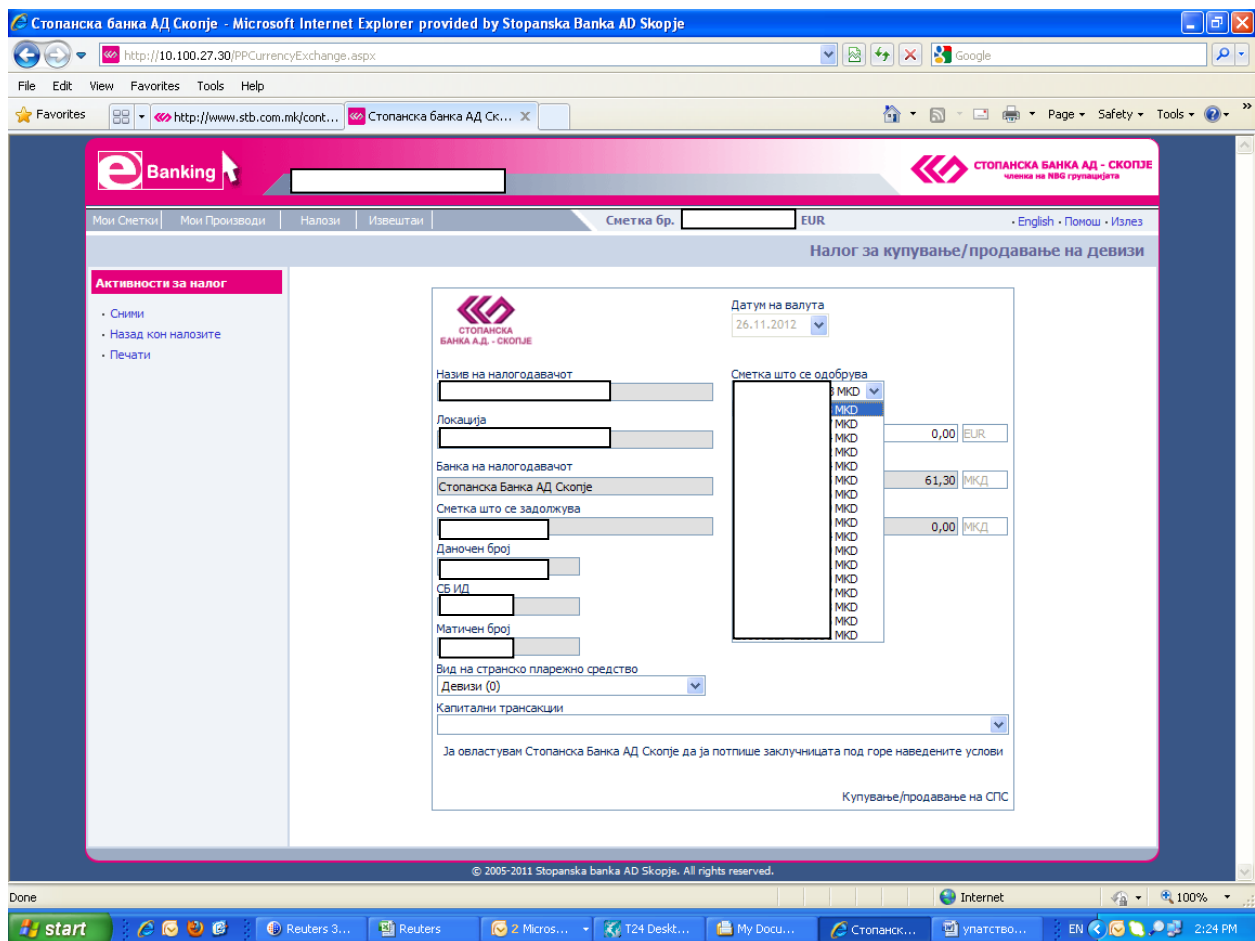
Стопанска банка АД Скопје - Microsoft Internet Explorer provided by Stopanska Banka AD Skopje

http://10.100.27.30/PPCurrencyExchange.aspx

Google

File Edit View Favorites Tools Help

Favorites http://www.stb.com.mk/cont... Стопанска банка АД Ск...

Page Safety Tools

e Banking

СТОПАНСКА БАНКА АД - СКОПЈЕ членка на NBG групацијата

Мои Сметки Мои Производи Налози Извештаи

Сметка бр. EUR

· English · Помош · Излез

Налог за купување/продавање на девизи

Активности за налог

· Сними
· Назад кон налозите
· Печати

СТОПАНСКА БАНКА А.Д. - СКОПЈЕ

Датум на валута
26.11.2012

Назив на налогодавачот

Сметка што се одобрува
MKD
MKD
MKD
MKD
MKD
MKD
MKD
MKD
MKD
MKD
MKD
MKD
MKD
MKD
MKD
MKD
MKD
MKD

Локација

0,00 EUR

Банка на налогодавачот
Стопанска Банка АД Скопје

61,30 МКД

Сметка што се задолжува

0,00 МКД

Даночен број

СБ ИД

Матичен број

Вид на странско плаќежно средство
Девизи (0)

Капитални трансакции

Ја овластувам Стопанска Банка АД Скопје да ја потпише заклучницата под горе наведените услови

Купување/продавање на СПС

© 2005-2011 Stopanska banka AD Skopje. All rights reserved.

Done

Internet

100%

start

Reuters 3...

Reuters

2 Micros...

T24 Deskt...

My Docu...

Стопанск...

упатство...

EN

2:24 PM